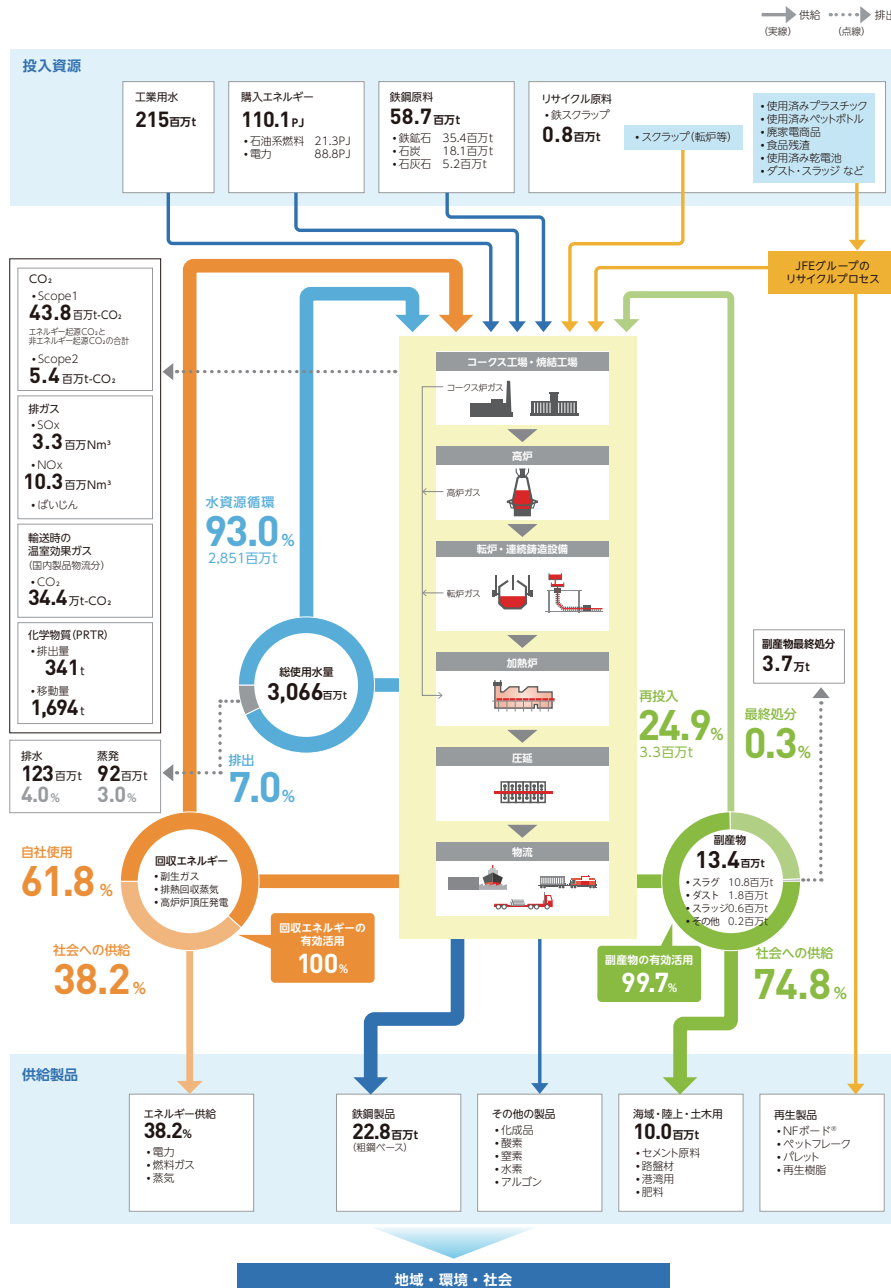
供給
(実線)
排出
(点線)

投入資源

工業用水
215百万t

購入エネルギー
110.1PJ
• 石油系燃料 21.3PJ
• 電力 88.8PJ

鉄鋼原料
58.7百万t
• 鉄鉱石 35.4百万t
• 石炭 18.1百万t
• 石灰石 5.2百万t

リサイクル原料
• 鉄スクラップ
0.8百万t
• スクラップ(転炉等)
• 使用済みプラスチック
• 使用済みペットボトル
• 廃家電商品
• 食品残渣
• 使用済み乾電池
• ダスト・スラッジ など

JFEグループの
リサイクルプロセス

$CO_2$
• Scope1
43.8百万t-$CO_2$
エネルギー起源$CO_2$と非エネルギー起源$CO_2$の合計
• Scope2
5.4百万t-$CO_2$

排ガス
• SOx
3.3百万Nm³
• NOx
10.3百万Nm³
• ばいじん

輸送時の
温室効果ガス
(国内製品物流分)
• $CO_2$
34.4万t-$CO_2$

化学物質(PRTR)
• 排出量
341t
• 移動量
1,694t

排水
123百万t
4.0%
蒸発
92百万t
3.0%

水資源循環
93.0%
2,851百万t

総使用水量
3,066百万t

排出
7.0%

コークス工場・焼結工場
コークス炉ガス
高炉
高炉ガス
転炉・連続鋳造設備
転炉ガス
加熱炉
圧延
物流

再投入
24.9%
3.3百万t

最終処分
0.3%

副産物最終処分
3.7万t

自社使用
61.8%

回収エネルギー
• 副生ガス
• 排熱回収蒸気
• 高炉炉頂圧発電

社会への供給
38.2%

回収エネルギーの
有効活用
100%

副産物
13.4百万t
• スラグ 10.8百万t
• ダスト 1.8百万t
• スラッジ 0.6百万t
• その他 0.2百万t

副産物の有効活用
99.7%

社会への供給
74.8%

供給製品

エネルギー供給
38.2%
• 電力
• 燃料ガス
• 蒸気

鉄鋼製品
22.8百万t
(粗鋼ベース)

その他の製品
• 化成品
• 酸素
• 窒素
• 水素
• アルゴン

海域・陸上・土木用
10.0百万t
• セメント原料
• 路盤材
• 港湾用
• 肥料

再生製品
• NFボード®
• ペットフレーク
• パレット
• 再生樹脂

地域・環境・社会